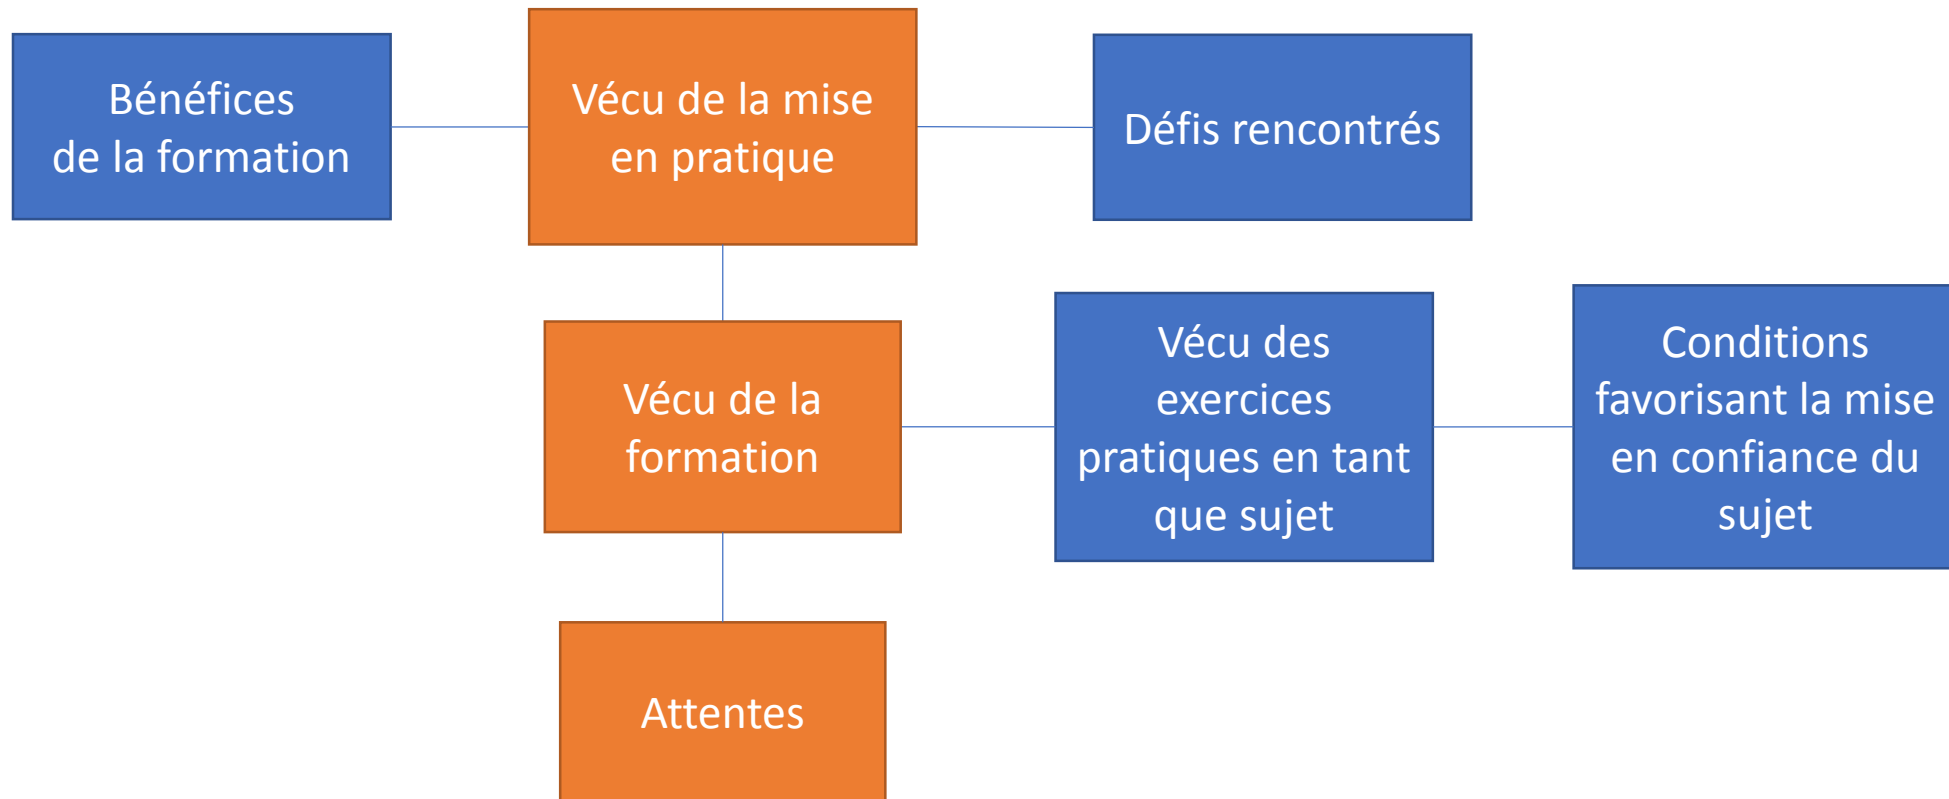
Bénéfices de la formation

Vécu de la mise en pratique

Défis rencontrés

Vécu de la formation

Vécu des exercices pratiques en tant que sujet

Conditions favorisant la mise en confiance du sujet

Attentes